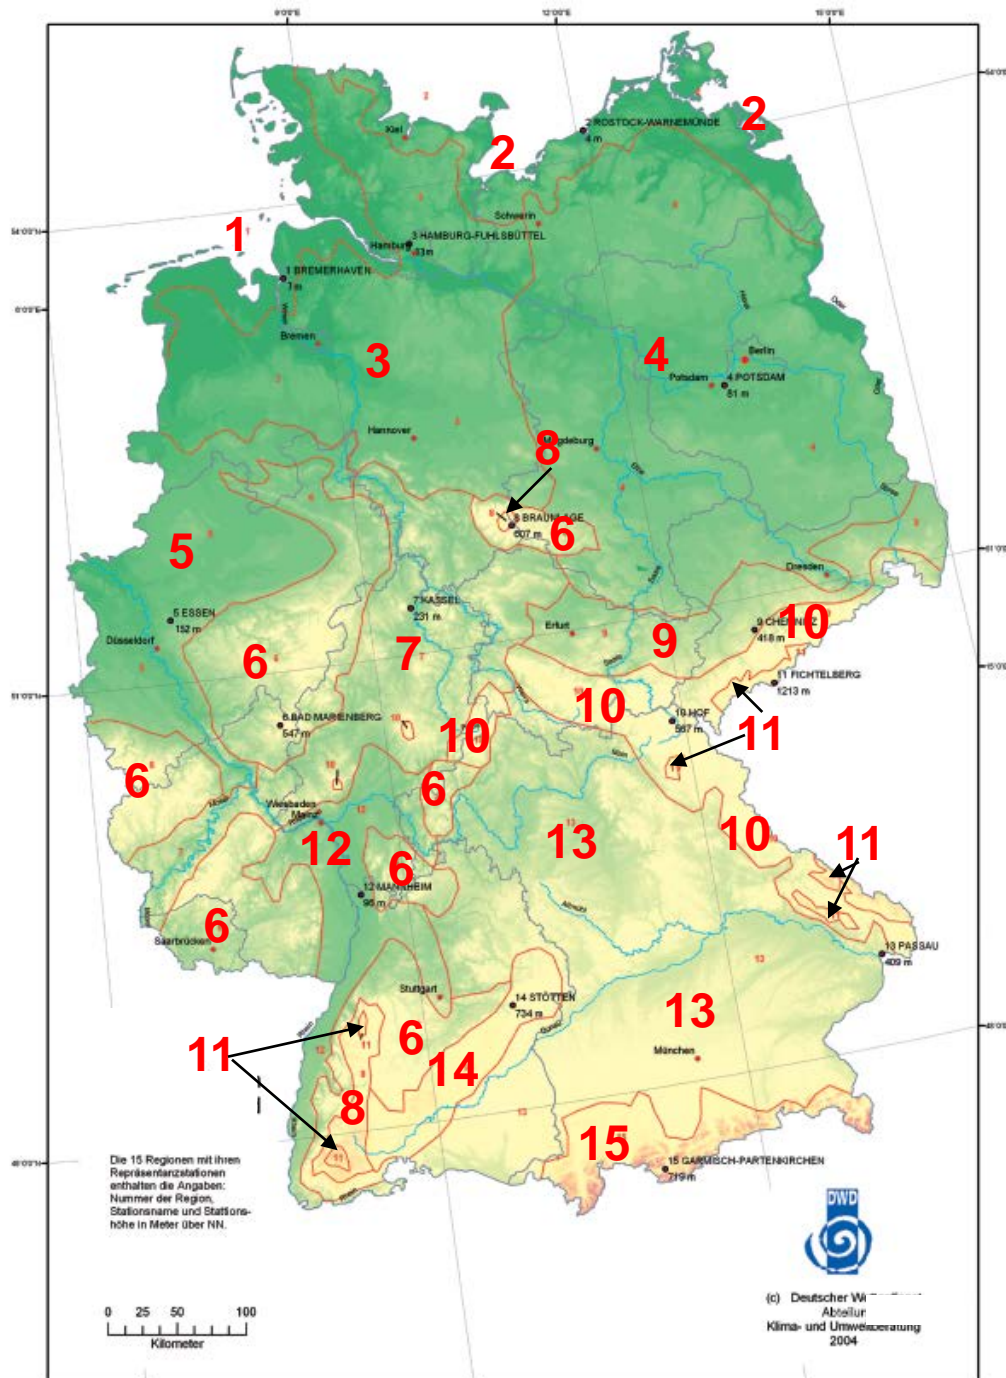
8°0'0"E 12°0'0"E 16°0'0"E

54°0'0"N

2 ROSTOCK-WARNEMÜNDE 4 m

2

2

Kiel

Schwerin

1

3 HAMBURG-FUHLSBÜTTEL 13 m

Hamburg

1 BREMERHAVEN 7 m

Bremen

3

4

Berlin

Potsdam

4 POTSDAM 81 m

Hannover

8

Magdeburg

8 BRAUNLAGE 607 m

6

5

5 ESSEN 152 m

Düsseldorf

6

7 KASSEL 231 m

7

Erfurt

9

9 CHEMNITZ 418 m

10

Dresden

11 FICHTELBERG 1213 m

10

6 BAD MARIENBERG 547 m

10

10 HOF 567 m

11

6

6

Wiesbaden

Mainz

12

13

10

11

6

12 MANNHEIM 96 m

6

Saarbrücken

13 PASSAU 409 m

Stuttgart

14 STÖTTEN 734 m

13

11

6

14

München

8

15

15 GARMISCH-PARTENKIRCHEN 719 m

Die 15 Regionen mit ihren Repräsentanzstationen enthalten die Angaben: Nummer der Region, Stationsname und Stationshöhe in Meter über NN.

0 25 50 100
Kilometer

DWD

(c) Deutscher W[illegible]
Abteilun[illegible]
Klima- und Umwe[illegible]
2004